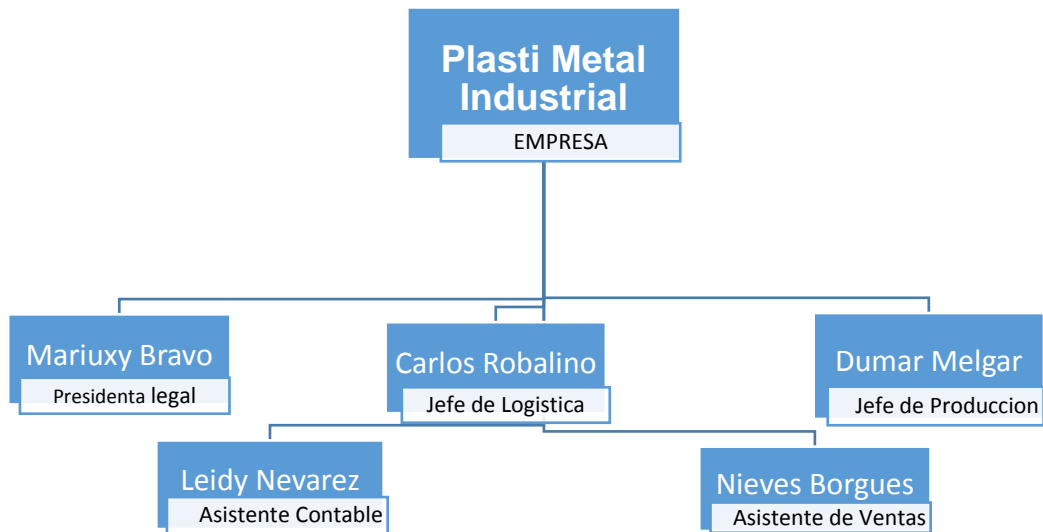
Plasti Metal Industrial
EMPRESA

Mariuxy Bravo
Presidenta legal

Carlos Robalino
Jefe de Logistica

Dumar Melgar
Jefe de Produccion

Leidy Nevarez
Asistente Contable

Nieves Borgues
Asistente de Ventas